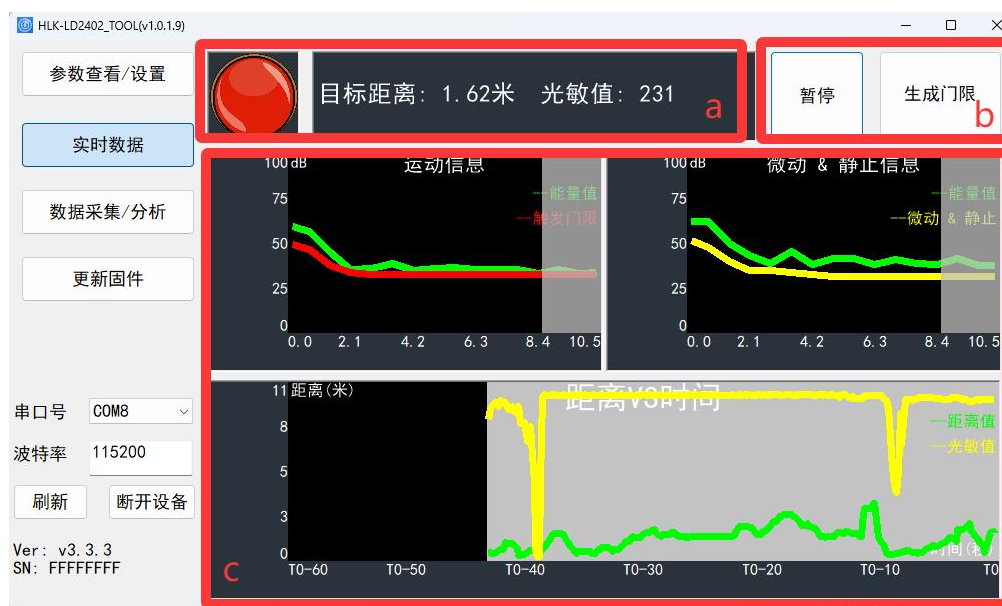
HLK-LD2402_TOOL(v1.0.1.9)

参数查看/设置

实时数据

数据采集/分析

更新固件

目标距离: 1.62米 光敏值: 231

a

暂停

生成门限

b

100 dB
运动信息
—能量值
—触发门限
75
50
25
0
0.0 2.1 4.2 6.3 8.4 10.5

100 dB
微动 & 静止信息
—能量值
—微动 & 静止
75
50
25
0
0.0 2.1 4.2 6.3 8.4 10.5

11 距离(米)
距离VS时间
—距离值
—光敏值
8
5
3
0
时间(秒)
T0-60 T0-50 T0-40 T0-30 T0-20 T0-10 T0

c

串口号 COM8

波特率 115200

刷新

断开设备

Ver: v3.3.3
SN: FFFFFFFF